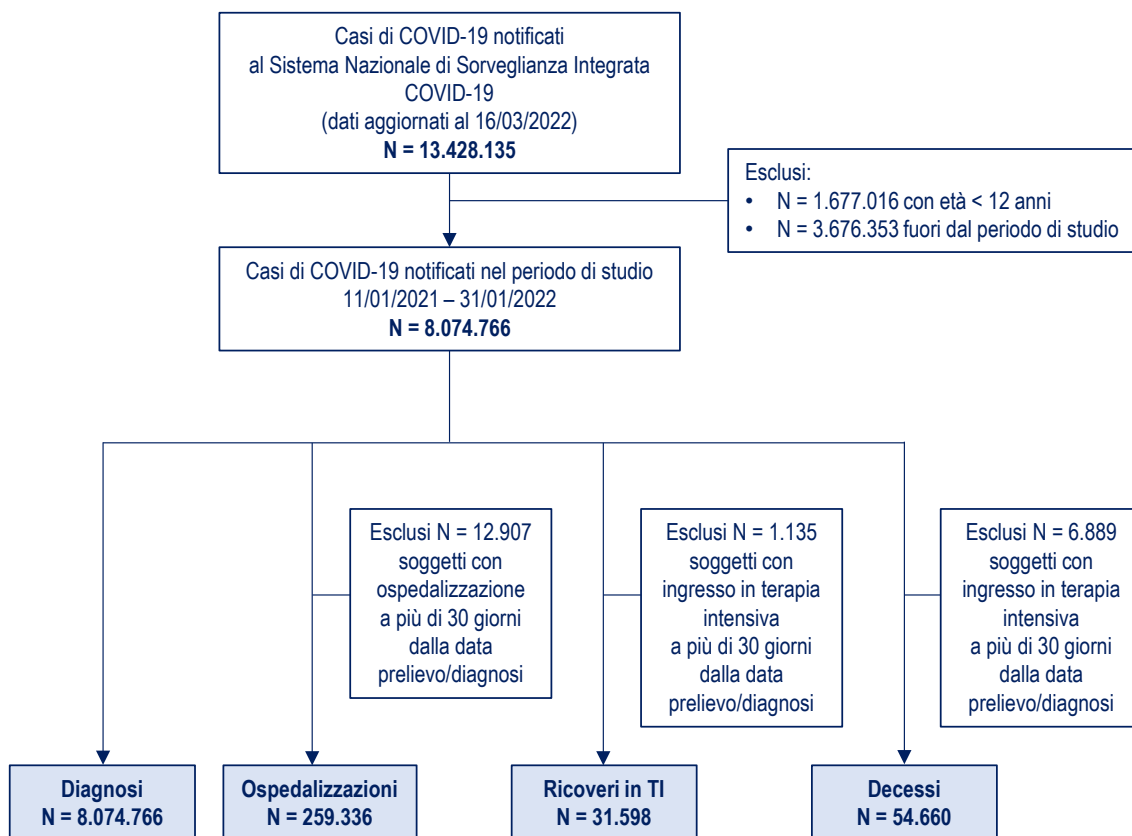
Casi di COVID-19 notificati al Sistema Nazionale di Sorveglianza Integrata COVID-19 (dati aggiornati al 16/03/2022)
**N = 13.428.135**

Esclusi:
• N = 1.677.016 con età < 12 anni
• N = 3.676.353 fuori dal periodo di studio

Casi di COVID-19 notificati nel periodo di studio 11/01/2021 – 31/01/2022
**N = 8.074.766**

Esclusi N = 12.907 soggetti con ospedalizzazione a più di 30 giorni dalla data prelievo/diagnosi

Esclusi N = 1.135 soggetti con ingresso in terapia intensiva a più di 30 giorni dalla data prelievo/diagnosi

Esclusi N = 6.889 soggetti con ingresso in terapia intensiva a più di 30 giorni dalla data prelievo/diagnosi

**Diagnosi N = 8.074.766**

**Ospedalizzazioni N = 259.336**

**Ricoveri in TI N = 31.598**

**Decessi N = 54.660**